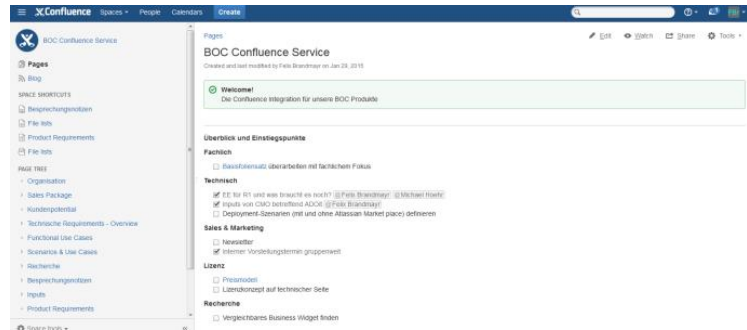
Confluence Spaces People Calendars Create

BOC Confluence Service

Pages
Blog

SPACE SHORTCUTS
Besprechungsnotizen
File lists
Product Requirements
File lists

PAGE TREE
Organisation
Sales Package
Kundenpotential
Technische Requirements - Overview
Functional Use Cases
Scenarios & Use Cases
Recherche
Besprechungsnotizen
Inputs
Product Requirements

Space tools

Pages

Edit Watch Share Tools

BOC Confluence Service

Created and last modified by Felix Brandmayr on Jan 28, 2015

Welcome!
Die Confluence Integration für unsere BOC Produkte

Überblick und Einstiegspunkte

Fachlich
Basisfolienset überarbeiten mit fachlichem Fokus

Technisch
EE für R1 und was braucht es noch? @Felix Brandmayr @Michael Roehr
Inputs von CMO betreffend ADOit @Felix Brandmayr
Deployment-Szenarien (mit und ohne Atlassian Market place) definieren

Sales & Marketing
Newsletter
Interner Vorstellungstermin gruppenweit

Lizenz
Preismodell
Lizenzkonzept auf technischer Seite

Recherche
Vergleichbares Business Widget finden